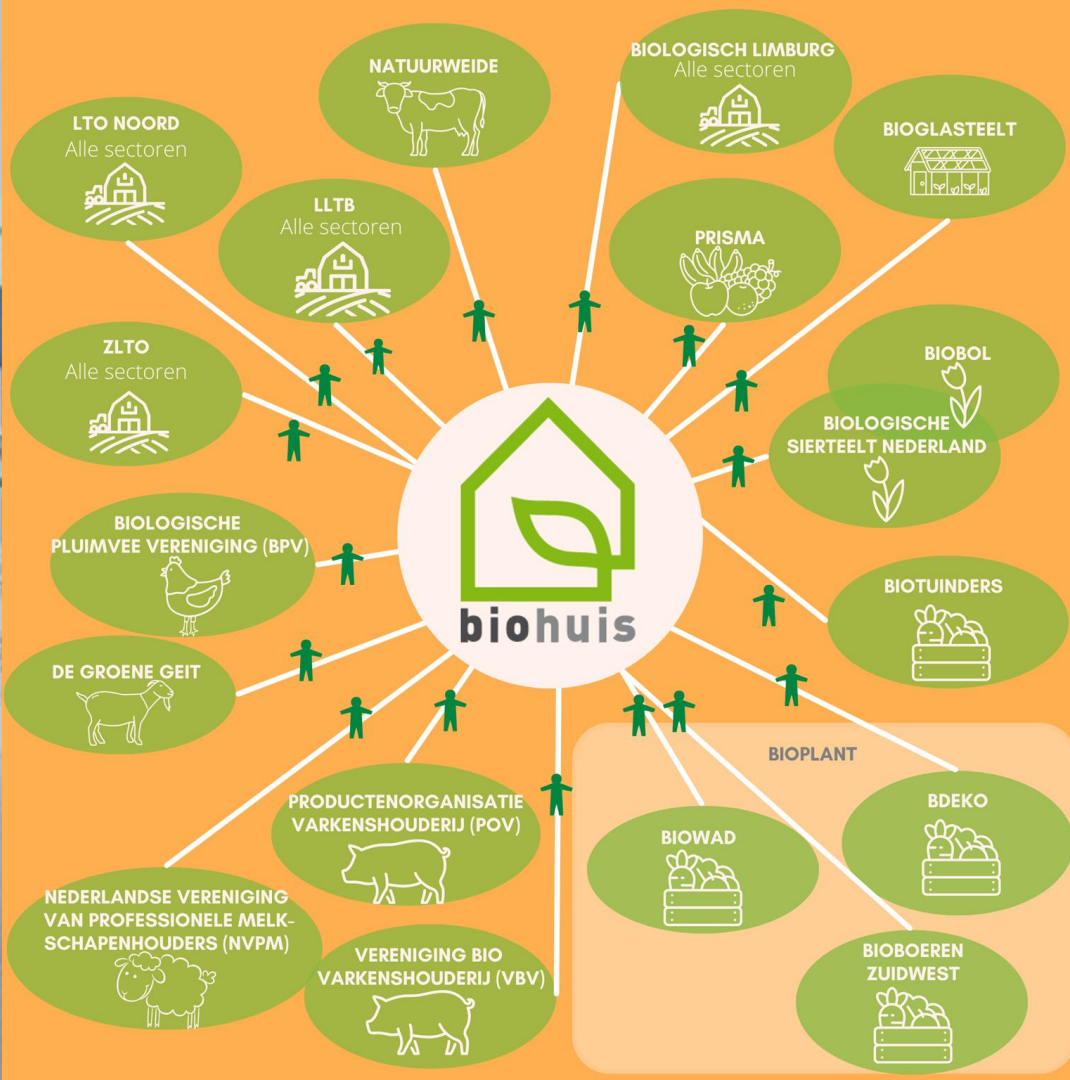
NATUURWEIDE

BIOLOGISCH LIMBURG
Alle sectoren

LTO NOORD
Alle sectoren

BIOGLASTEELT

LLTB
Alle sectoren

PRISMA

ZLTO
Alle sectoren

BIOBOL

BIOLOGISCHE SIERTEELT NEDERLAND

biohuis

BIOLOGISCHE PLUIMVEE VERENIGING (BPV)

BIOTUINDERS

DE GROENE GEIT

BIOPLANT

PRODUCTENORGANISATIE VARKENSHOUDERIJ (POV)

BDEKO

BIOWAD

NEDERLANDSE VERENIGING VAN PROFESSIONELE MELKSCHAPENHOUDERS (NVPM)

VERENIGING BIO VARKENSHOUDERIJ (VBV)

BIOBOEREN ZUIDWEST